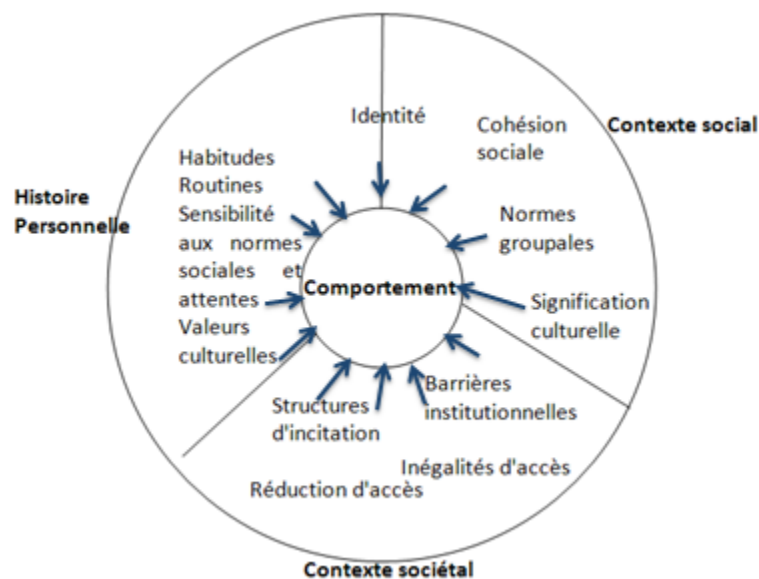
Identité

Cohésion sociale

Contexte social

Histoire Personnelle

Habitudes
Routines
Sensibilité aux normes sociales et attentes
Valeurs culturelles

Normes groupales

Comportement

Signification culturelle

Barrières institutionnelles

Structures d'incitation

Inégalités d'accès

Réduction d'accès

Contexte sociétal